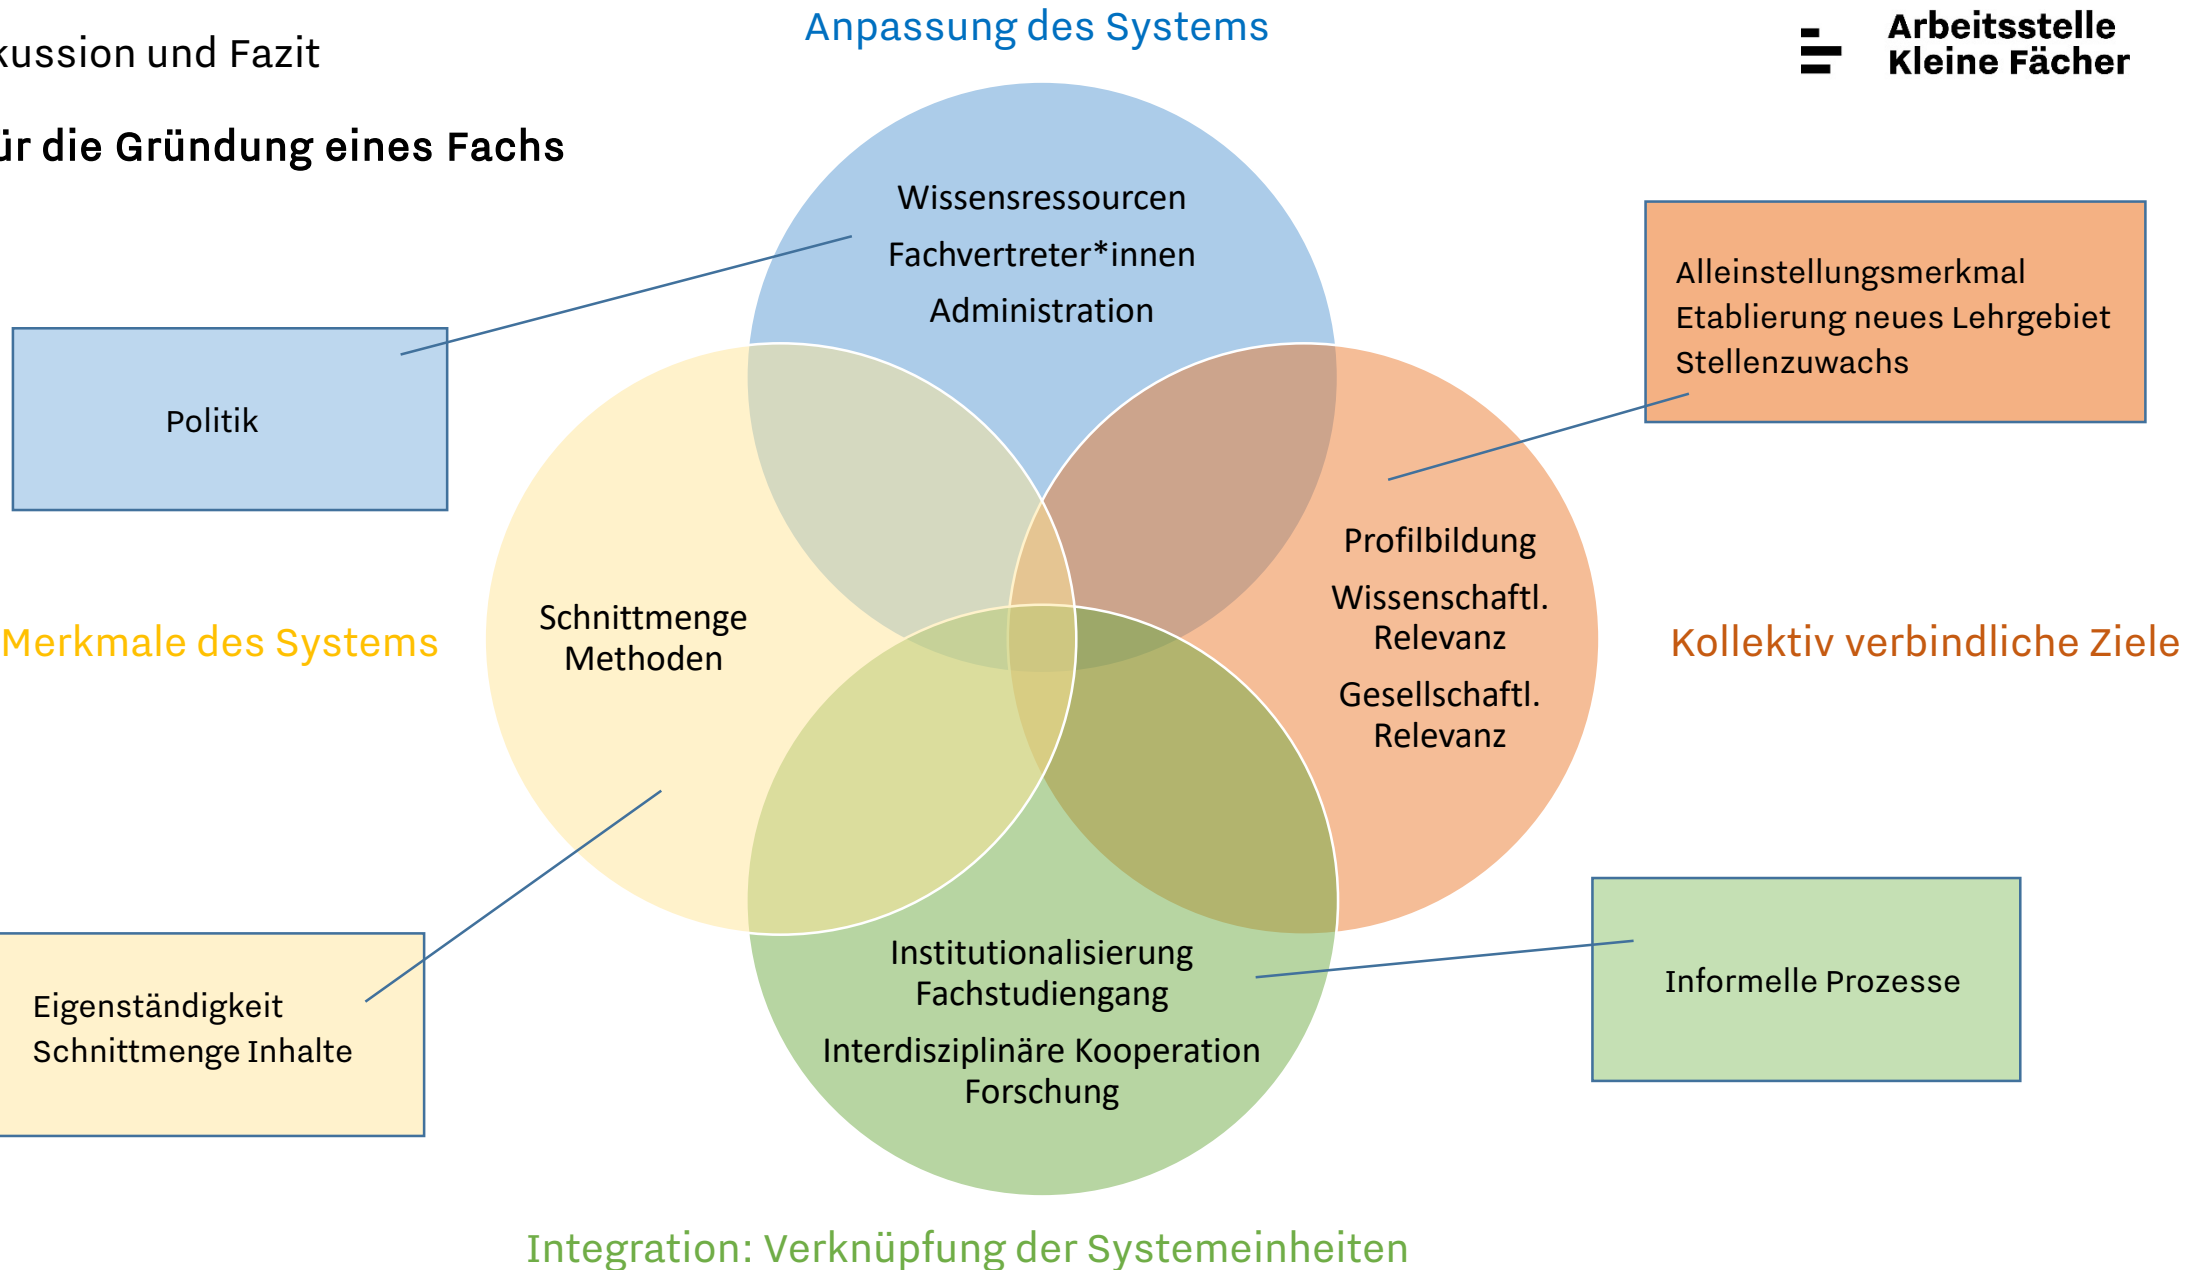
kussion und Fazit

ür die Gründung eines Fachs

Anpassung des Systems

Arbeitsstelle Kleine Fächer

Wissensressourcen
Fachvertreter*innen
Administration

Politik

Alleinstellungsmerkmal
Etablierung neues Lehrgebiet
Stellenzuwachs

Merkmale des Systems

Schnittmenge
Methoden

Profilbildung
Wissenschaftl. Relevanz
Gesellschaftl. Relevanz

Kollektiv verbindliche Ziele

Eigenständigkeit
Schnittmenge Inhalte

Institutionalisierung
Fachstudiengang
Interdisziplinäre Kooperation
Forschung

Informelle Prozesse

Integration: Verknüpfung der Systemeinheiten